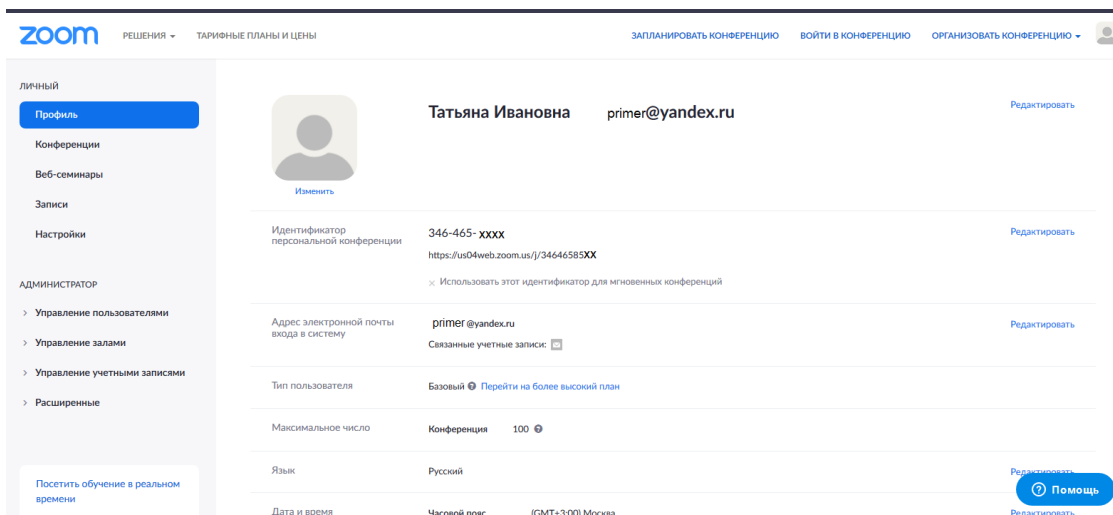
zoom РЕШЕНИЯ ▾ ТАРИФНЫЕ ПЛАНЫ И ЦЕНЫ

ЗАПЛАНИРОВАТЬ КОНФЕРЕНЦИЮ ВОЙТИ В КОНФЕРЕНЦИЮ ОРГАНИЗОВАТЬ КОНФЕРЕНЦИЮ ▾

ЛИЧНЫЙ
Профиль
Конференции
Веб-семинары
Записи
Настройки

АДМИНИСТРАТОР
› Управление пользователями
› Управление залами
› Управление учетными записями
› Расширенные

Посетить обучение в реальном времени

Изменить

Татьяна Ивановна primer@yandex.ru

Редактировать

Идентификатор персональной конференции
346-465- xxxx
https://us04web.zoom.us/j/34646585XX
× Использовать этот идентификатор для мгновенных конференций
Редактировать

Адрес электронной почты входа в систему
primer@yandex.ru
Связанные учетные записи:
Редактировать

Тип пользователя
Базовый Перейти на более высокий план

Максимальное число
Конференция 100

Язык
Русский
Редактировать

Дата и время
Часовой пояс (GMT+3:00) Москва
Редактировать

Помощь